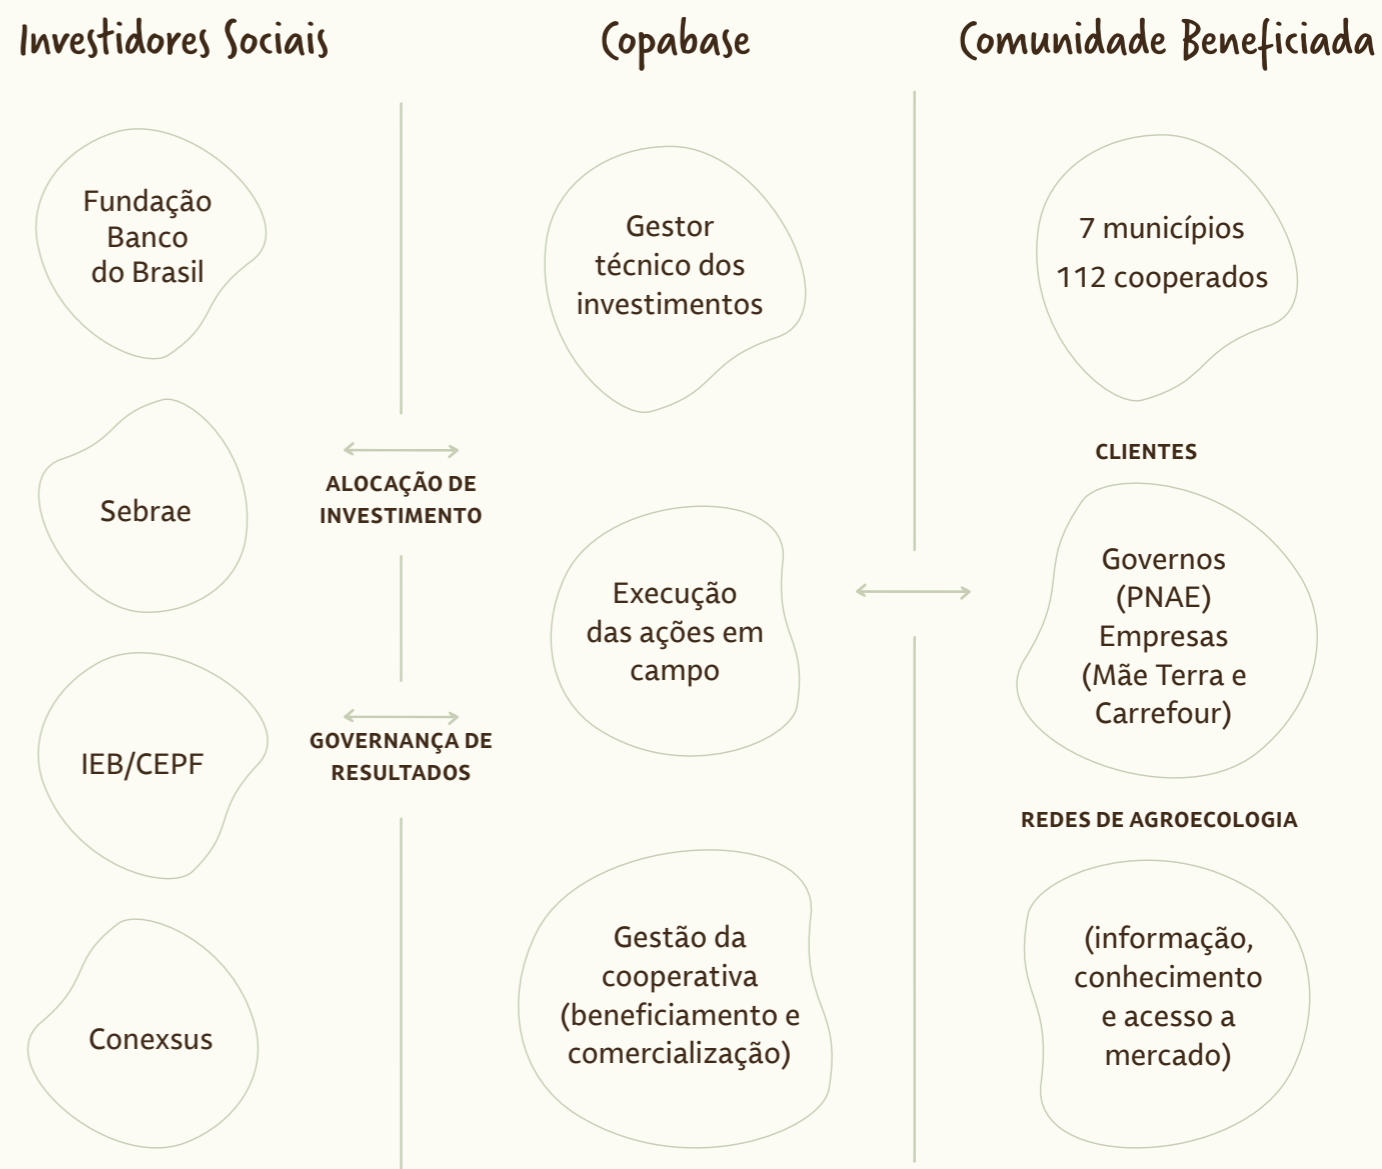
Investidores Sociais

Fundação Banco do Brasil

Sebrae

IEB/CEPF

Conexsus

ALOCAÇÃO DE INVESTIMENTO

GOVERNANÇA DE RESULTADOS

Copabase

Gestor técnico dos investimentos

Execução das ações em campo

Gestão da cooperativa (beneficiamento e comercialização)

Comunidade Beneficiada

7 municípios
112 cooperados

CLIENTES

Governos (PNAE) Empresas (Mãe Terra e Carrefour)

REDES DE AGROECOLOGIA

(informação, conhecimento e acesso a mercado)